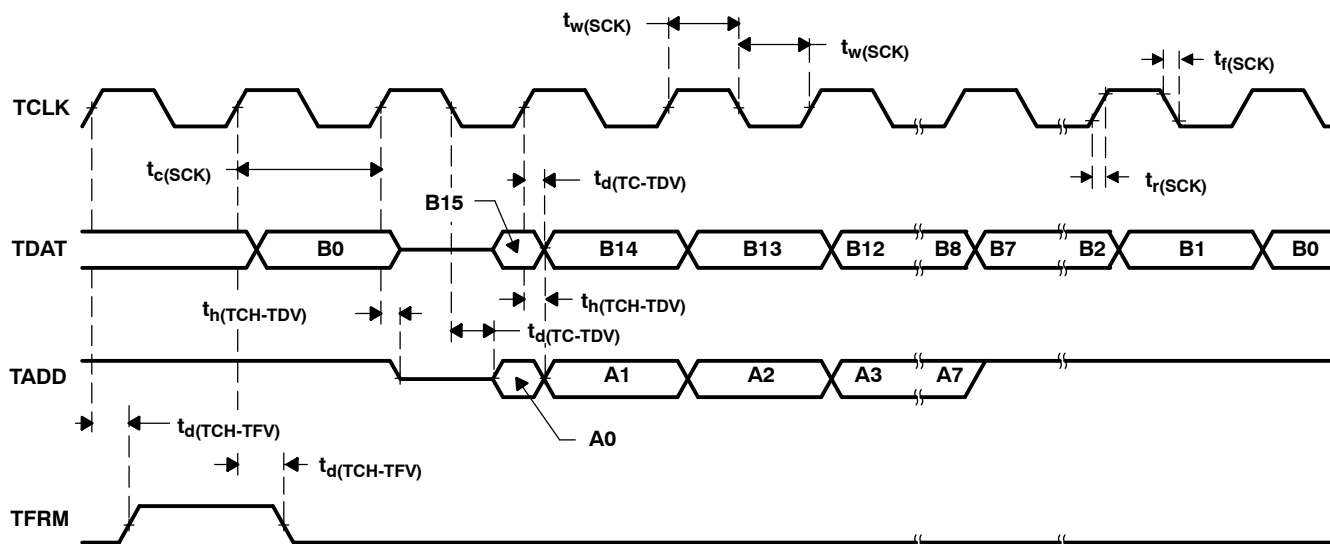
$t_{w(SCK)}$

$t_{w(SCK)}$

$t_{f(SCK)}$

TCLK

$t_{c(SCK)}$

$t_{d(TC-TDV)}$

$t_{r(SCK)}$

B15

TDAT

B0

B14

B13

B12

B8

B7

B2

B1

B0

$t_{h(TCH-TDV)}$

$t_{h(TCH-TDV)}$

$t_{d(TC-TDV)}$

TADD

A1

A2

A3

A7

A0

$t_{d(TCH-TFV)}$

$t_{d(TCH-TFV)}$

TFRM